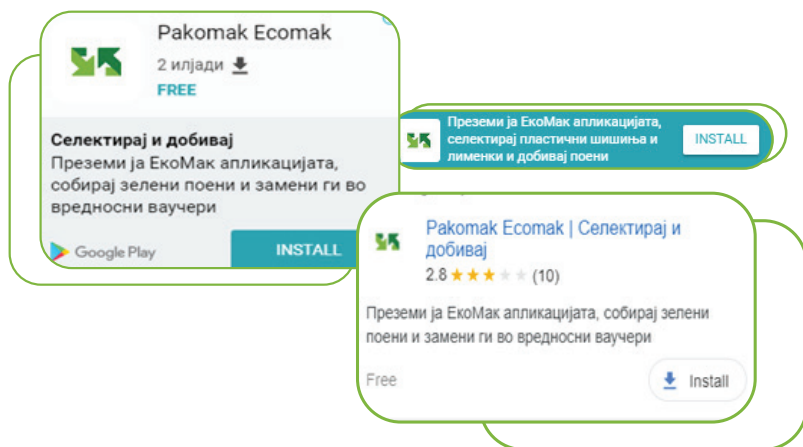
Pakomak Ecomak
2 илјади
FREE

Селектирај и добивај
Преземи ја ЕкоМак апликацијата, собирај зелени поени и замени ги во вредносни ваучери

Google Play
INSTALL

Преземи ја ЕкоМак апликацијата, селектирај пластични шишиња и лименки и добивај поени
INSTALL

Pakomak Ecomak | Селектирај и добивај
2.8 ★★★★★ (10)

Преземи ја ЕкоМак апликацијата, собирај зелени поени и замени ги во вредносни ваучери

Free
Install